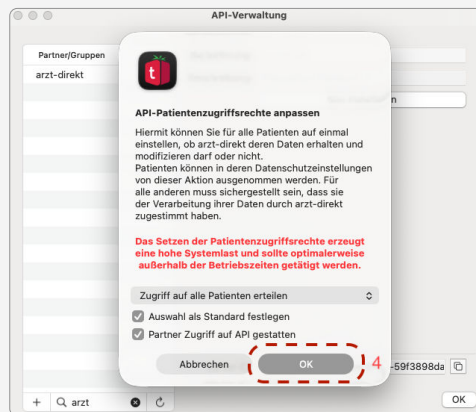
API-Verwaltung

Partner/Gruppen

arzt-direkt

API-Patientenzugriffsrechte anpassen

Hiermit können Sie für alle Patienten auf einmal einstellen, ob arzt-direkt deren Daten erhalten und modifizieren darf oder nicht.
Patienten können in deren Datenschutzeinstellungen von dieser Aktion ausgenommen werden. Für alle anderen muss sichergestellt sein, dass sie der Verarbeitung ihrer Daten durch arzt-direkt zugestimmt haben.

Das Setzen der Patientenzugriffsrechte erzeugt eine hohe Systemlast und sollte optimalerweise außerhalb der Betriebszeiten getätigt werden.

Zugriff auf alle Patienten erteilen

Auswahl als Standard festlegen

Partner Zugriff auf API gestatten

Abbrechen

OK

4

-59f3898da

OK

arzt